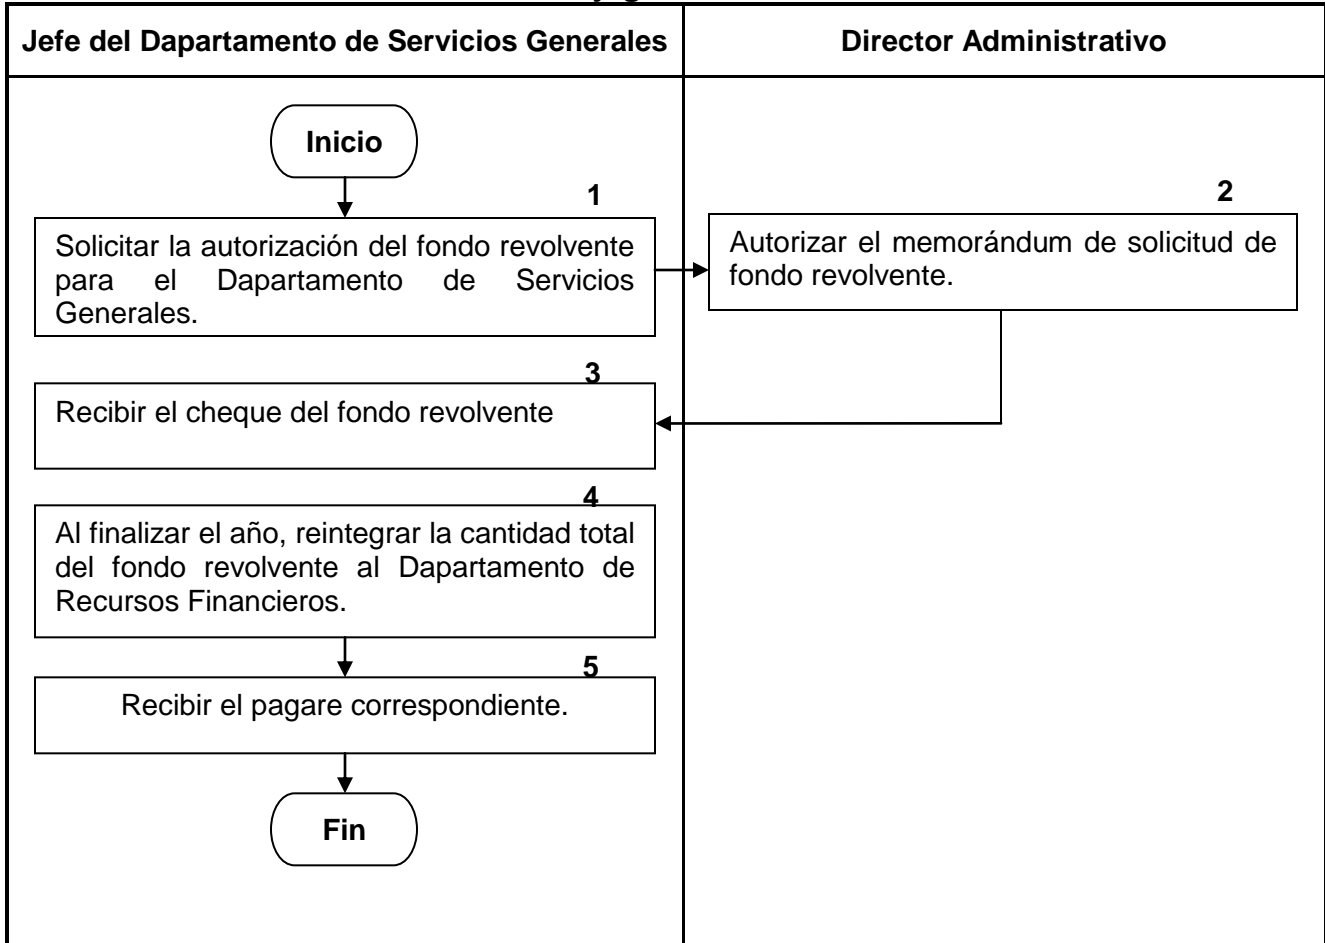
Jefe del Dapartamento de Servicios Generales

Director Administrativo

Inicio

1

Solicitar la autorización del fondo revolvente para el Dapartamento de Servicios Generales.

2

Autorizar el memorándum de solicitud de fondo revolvente.

3

Recibir el cheque del fondo revolvente

4

Al finalizar el año, reintegrar la cantidad total del fondo revolvente al Dapartamento de Recursos Financieros.

5

Recibir el pagare correspondiente.

Fin